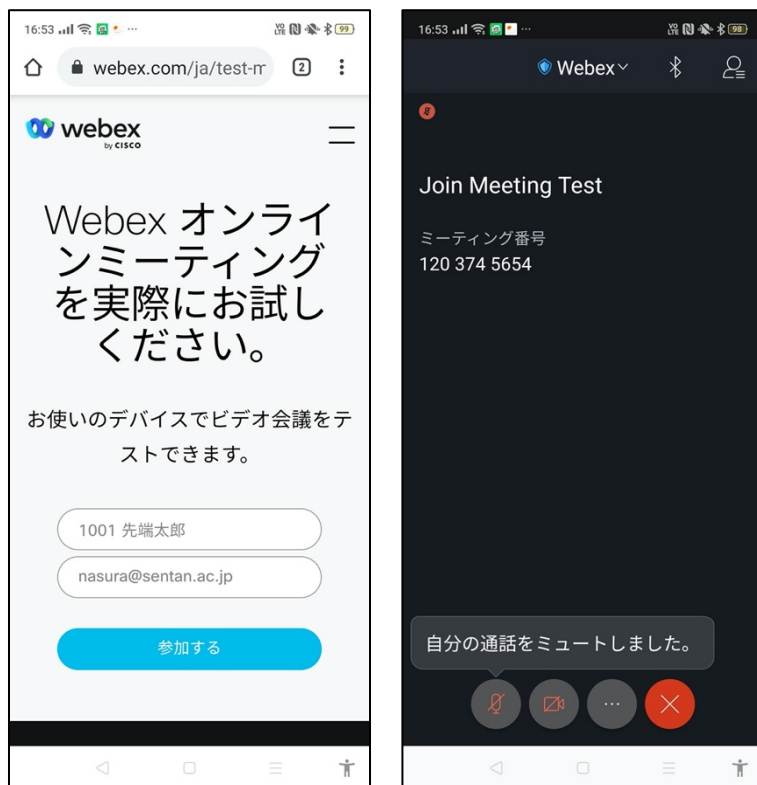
16:53 ··· 99

webex.com/ja/test-m 2

webex by CISCO

Webex オンラインミーティングを実際にお試しください。

お使いのデバイスでビデオ会議をテストできます。

1001 先端太郎

nasura@sentan.ac.jp

参加する

16:53 ··· 98

Webex

Join Meeting Test

ミーティング番号
120 374 5654

自分の通話をミュートしました。

···